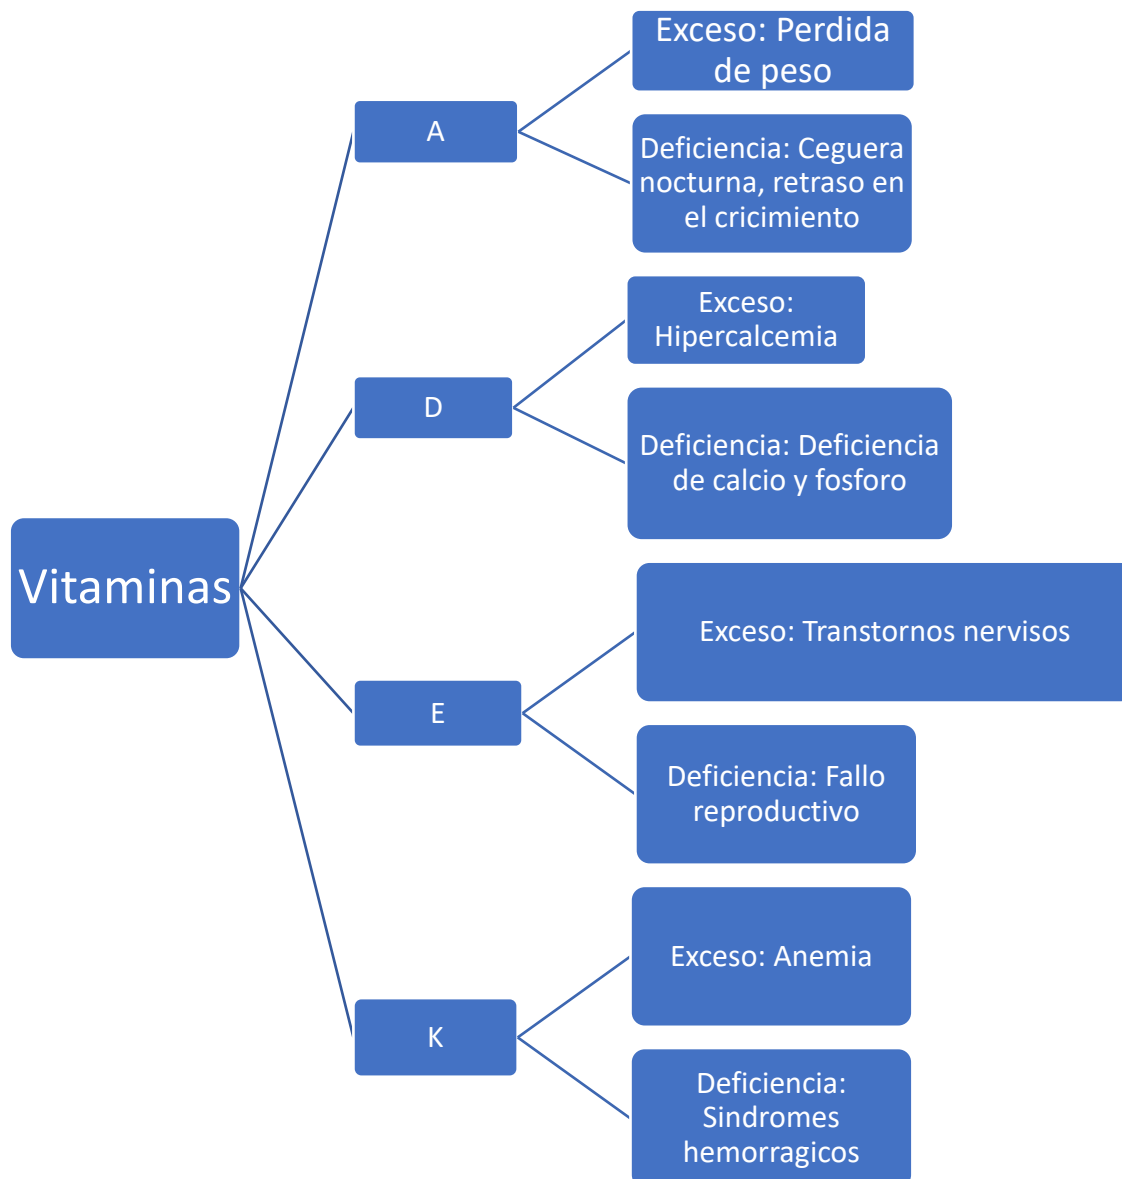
Vitaminas

A

Exceso: Perdida de peso

Deficiencia: Ceguera nocturna, retraso en el cricimiento

D

Exceso: Hipercalcemia

Deficiencia: Deficiencia de calcio y fosforo

E

Exceso: Transtornos nervisos

Deficiencia: Fallo reproductivo

K

Exceso: Anemia

Deficiencia: Sindromes hemorragicos